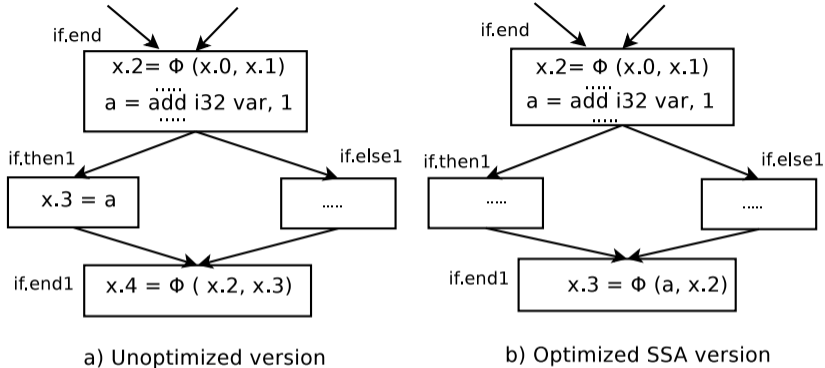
if.end

x.2= Φ (x.0, x.1)
.....
a = add i32 var, 1
.....

if.then1

x.3 = a

if.else1

.....

if.end1

x.4 = Φ ( x.2, x.3)

a) Unoptimized version

if.end

x.2= Φ (x.0, x.1)
.....
a = add i32 var, 1
.....

if.then1

.....

if.else1

.....

if.end1

x.3 = Φ (a, x.2)

b) Optimized SSA version